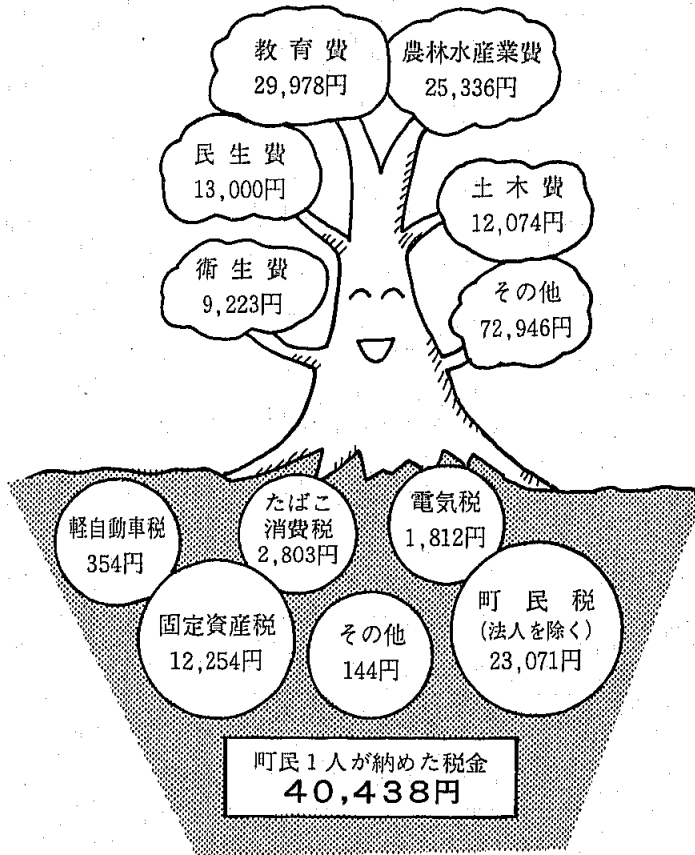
教育費
29,978円

農林水産業費
25,336円

民生費
13,000円

土木費
12,074円

衛生費
9,223円

その他
72,946円

軽自動車税
354円

たばこ消費税
2,803円

電気税
1,812円

固定資産税
12,254円

その他
144円

町民税
(法人を除く)
23,071円

町民1人が納めた税金
40,438円